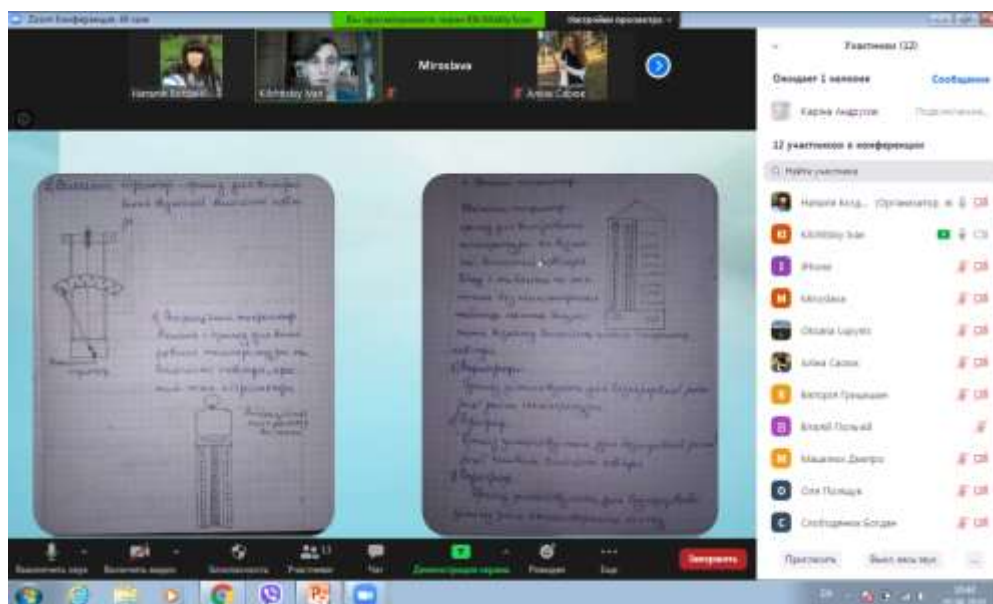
Zoom Конференция. ID conf

Вы просматриваете экран Kilchitsky Ivan

Настройки просмотра

Natalia Bozdu...

Kilchitsky Ivan

Miroslava

Anna Cabow

Участники (12)

Ожидает 1 человек

Сообщение

Карина Андрусик

Подключение...

12 участников в конференции

Найти участника

Наталя Бозд... (Организатор, я)

Kilchitsky Ivan

iPhone

Miroslava

Оксана Lupyo

Anna Cabow

Валерія Грищишин

Віталій Польчій

Машенюк Дмитро

Оля Полищук

Слободянюк Богдан

Пригласить

Выкл. звук всем

Выключить звук

Включить видео

Безопасность

Участники

Чат

Демонстрация экрана

Реакции

Еще

Завершить